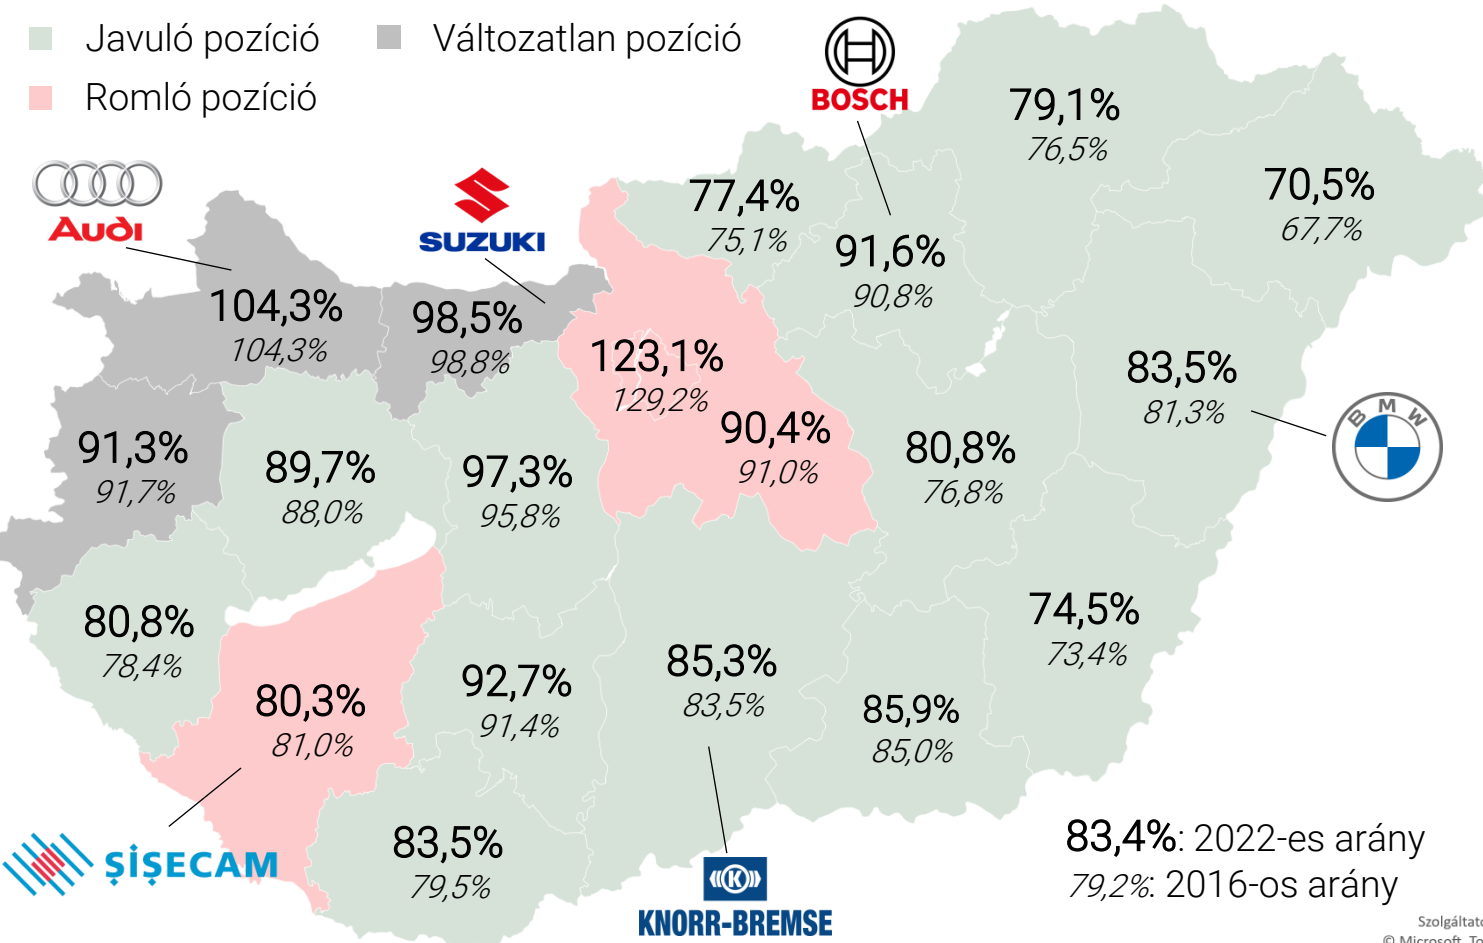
Javuló pozíció
Változatlan pozíció
Romló pozíció

BOSCH
Audi
SUZUKI

79,1%
76,5%
70,5%
67,7%
77,4%
75,1%
91,6%
90,8%
104,3%
104,3%
98,5%
98,8%
123,1%
129,2%
90,4%
91,0%
83,5%
81,3%
BMW
91,3%
91,7%
89,7%
88,0%
97,3%
95,8%
80,8%
76,8%
80,8%
78,4%
74,5%
73,4%
85,3%
83,5%
92,7%
91,4%
80,3%
81,0%
85,9%
85,0%
83,5%
79,5%

ŞIŞECAM
KNORR-BREMSE

83,4%: 2022-es arány
79,2%: 2016-os arány

Szolgáltat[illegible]
© Microsoft, T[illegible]